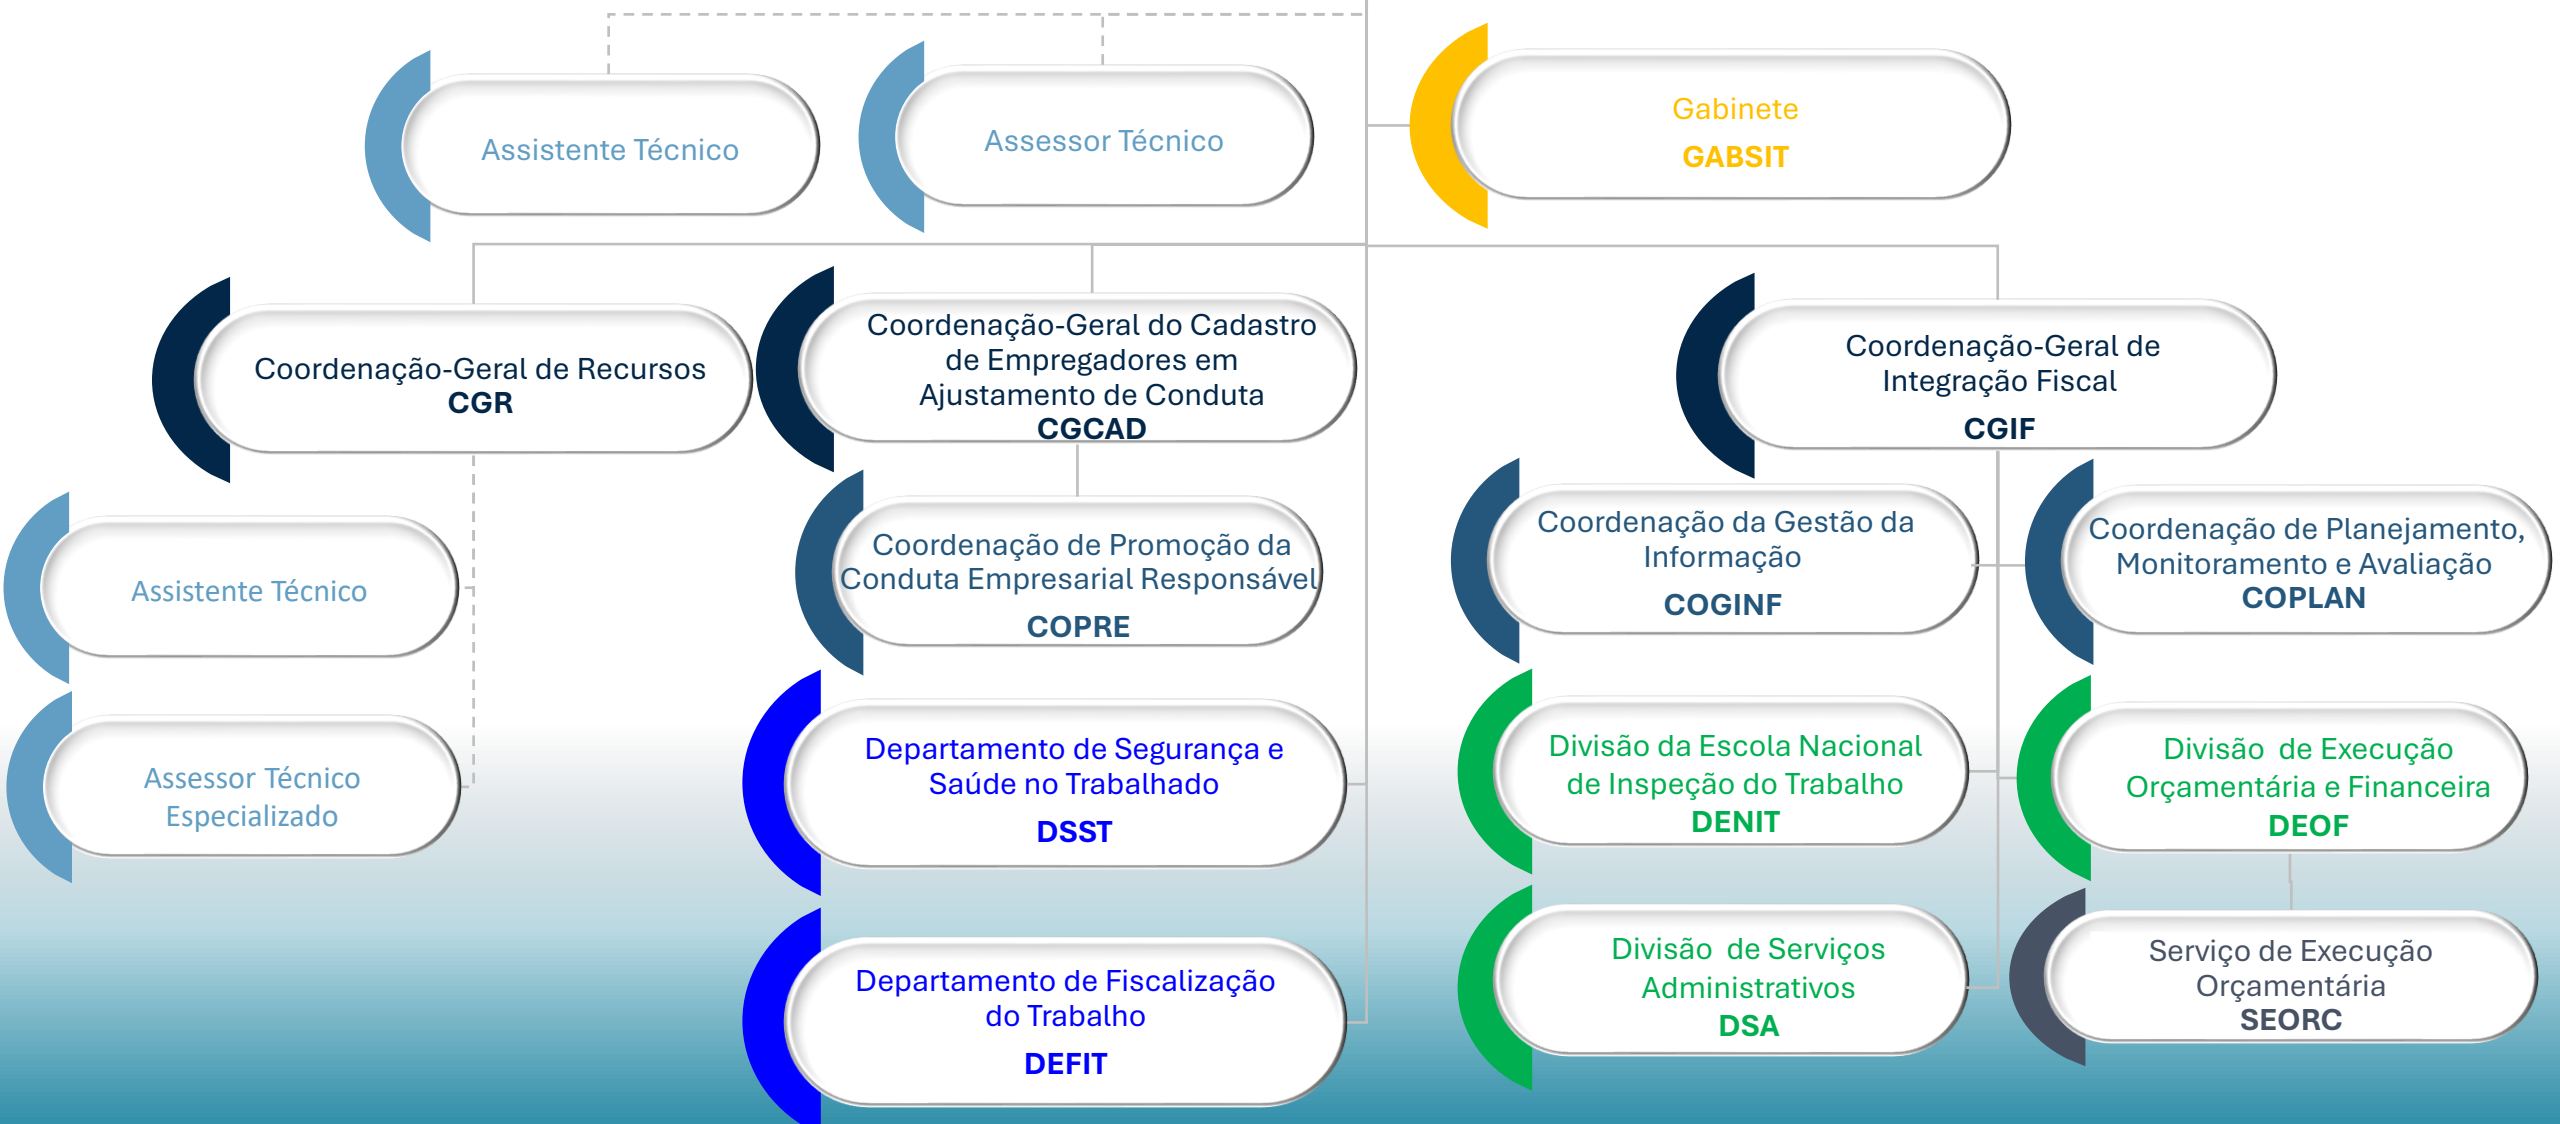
Assistente Técnico

Assessor Técnico

Gabinete
GABSIT

Coordenação-Geral de Recursos
CGR

Coordenação-Geral do Cadastro de Empregadores em Ajustamento de Conduta
CGCAD

Coordenação-Geral de Integração Fiscal
CGIF

Assistente Técnico

Assessor Técnico Especializado

Coordenação de Promoção da Conduta Empresarial Responsável
COPRE

Departamento de Segurança e Saúde no Trabalhado
DSST

Departamento de Fiscalização do Trabalho
DEFIT

Coordenação da Gestão da Informação
COGINF

Coordenação de Planejamento, Monitoramento e Avaliação
COPLAN

Divisão da Escola Nacional de Inspeção do Trabalho
DENIT

Divisão de Execução Orçamentária e Financeira
DEOF

Divisão de Serviços Administrativos
DSA

Serviço de Execução Orçamentária
SEORC